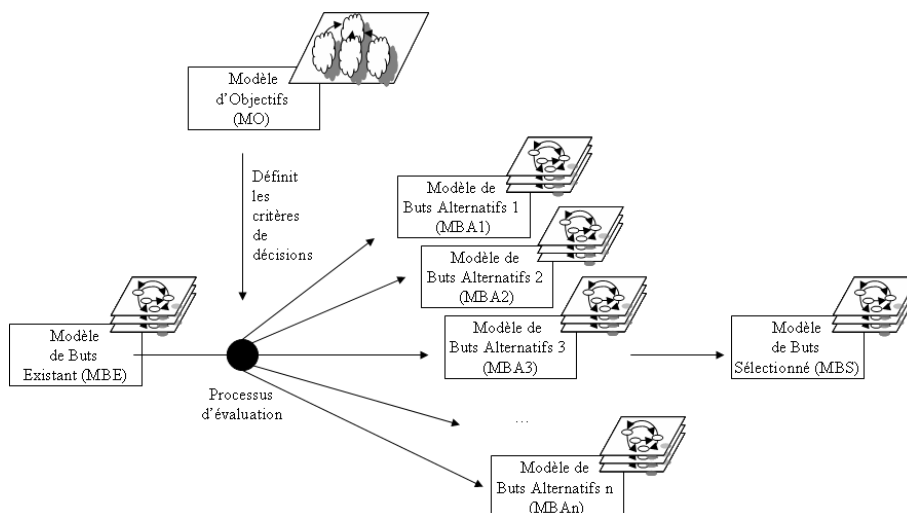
Modèle d'Objectifs (MO)

Définit les critères de décisions

Modèle de Buts Existant (MBE)

Processus d'évaluation

Modèle de Buts Alternatifs 1 (MBA1)

Modèle de Buts Alternatifs 2 (MBA2)

Modèle de Buts Alternatifs 3 (MBA3)

…

Modèle de Buts Alternatifs n (MBAn)

Modèle de Buts Sélectionné (MBS)